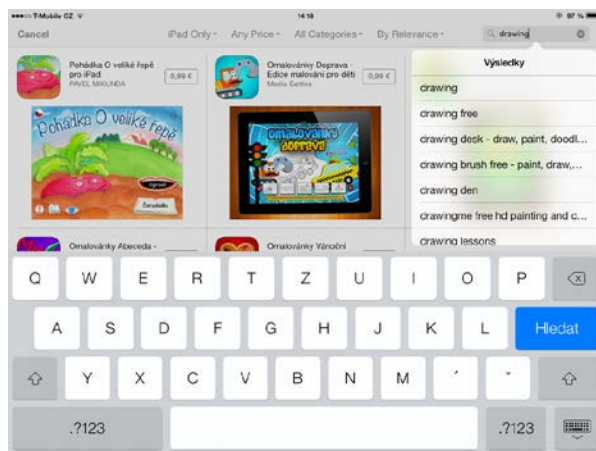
T-Mobile CZ 14:18 97 %

Cancel iPad Only Any Price All Categories By Relevance drawing

Pohádka O veliké řepě pro iPad
PAVEL NIKLINDA
0,99 €

Pohádka O veliké řepě

Omalovánky Doprava - Edice malování pro děti
Media Centrum
0,99 €

Omalovánky doprava

Výsledky
crawing
drawing free
drawing desk - draw, paint, doodl...
drawing brush free - paint, draw,...
drawing den
drawingme free hd painting and c...
drawing lessons

Omalovánky Abeceda -
Omalovánky Vánoční

Q W E R T Z U I O P
A S D F G H J K L Hledat
Y X C V B N M ´ ˇ
.?123 .?123